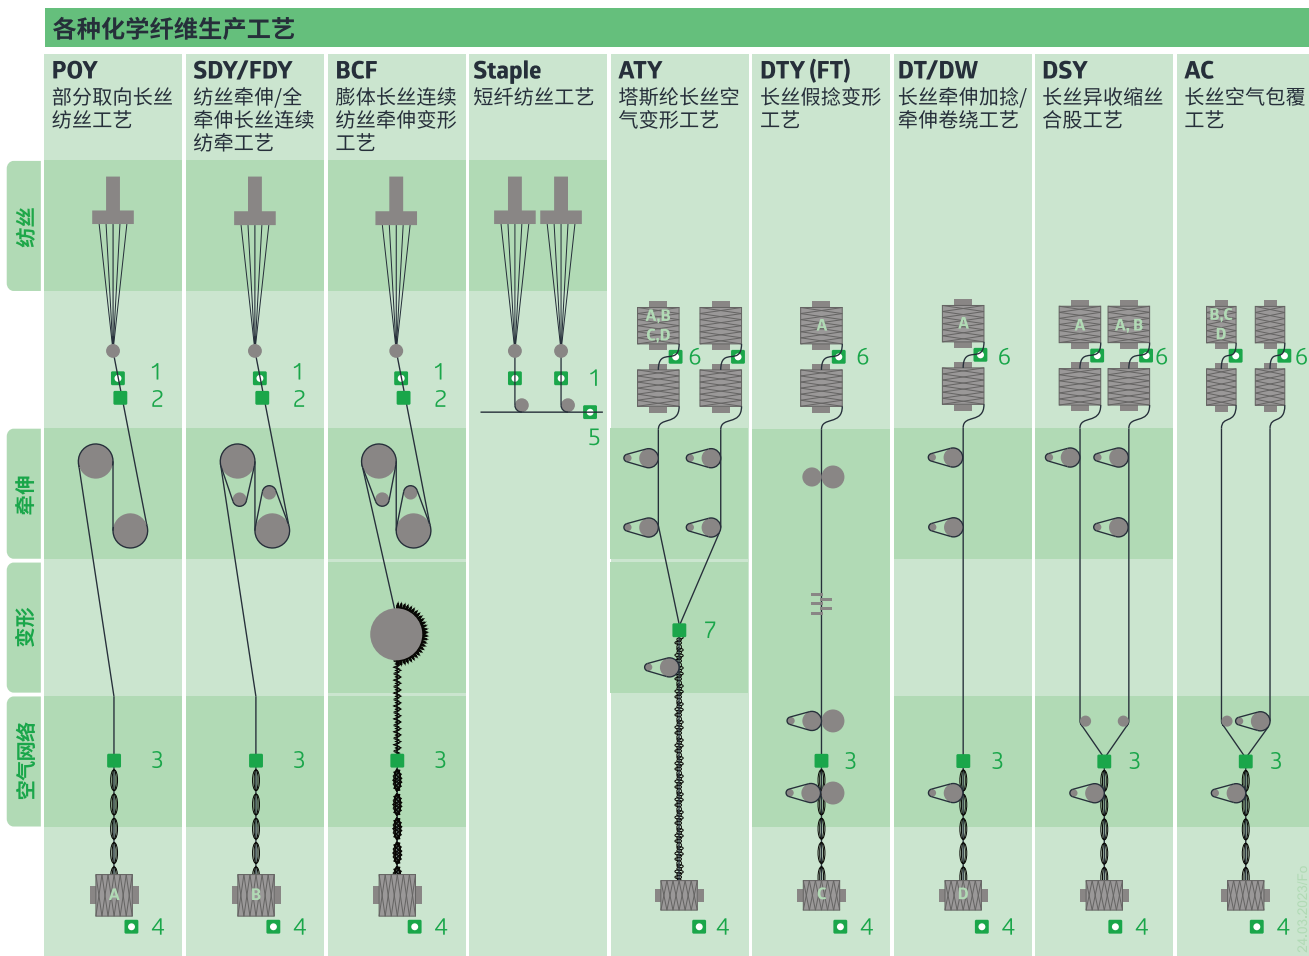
各种化学纤维生产工艺

POY
部分取向长丝纺丝工艺

SDY/FDY
纺丝牵伸/全牵伸长丝连续纺牵工艺

BCF
膨体长丝连续纺丝牵伸变形工艺

Staple
短纤纺丝工艺

ATY
塔斯纶长丝空气变形工艺

DTY (FT)
长丝假捻变形工艺

DT/DW
长丝牵伸加捻/牵伸卷绕工艺

DSY
长丝异收缩丝合股工艺

AC
长丝空气包覆工艺

纺丝
牵伸
变形
空气网络

1
2
1
2
1
2
1
5
A,B C,D
6
7
A
6
A
6
A
A,B
6
B,C D
6
3
3
3
3
3
3
3
A
4
B
4
4
4
C
4
D
4
4
4